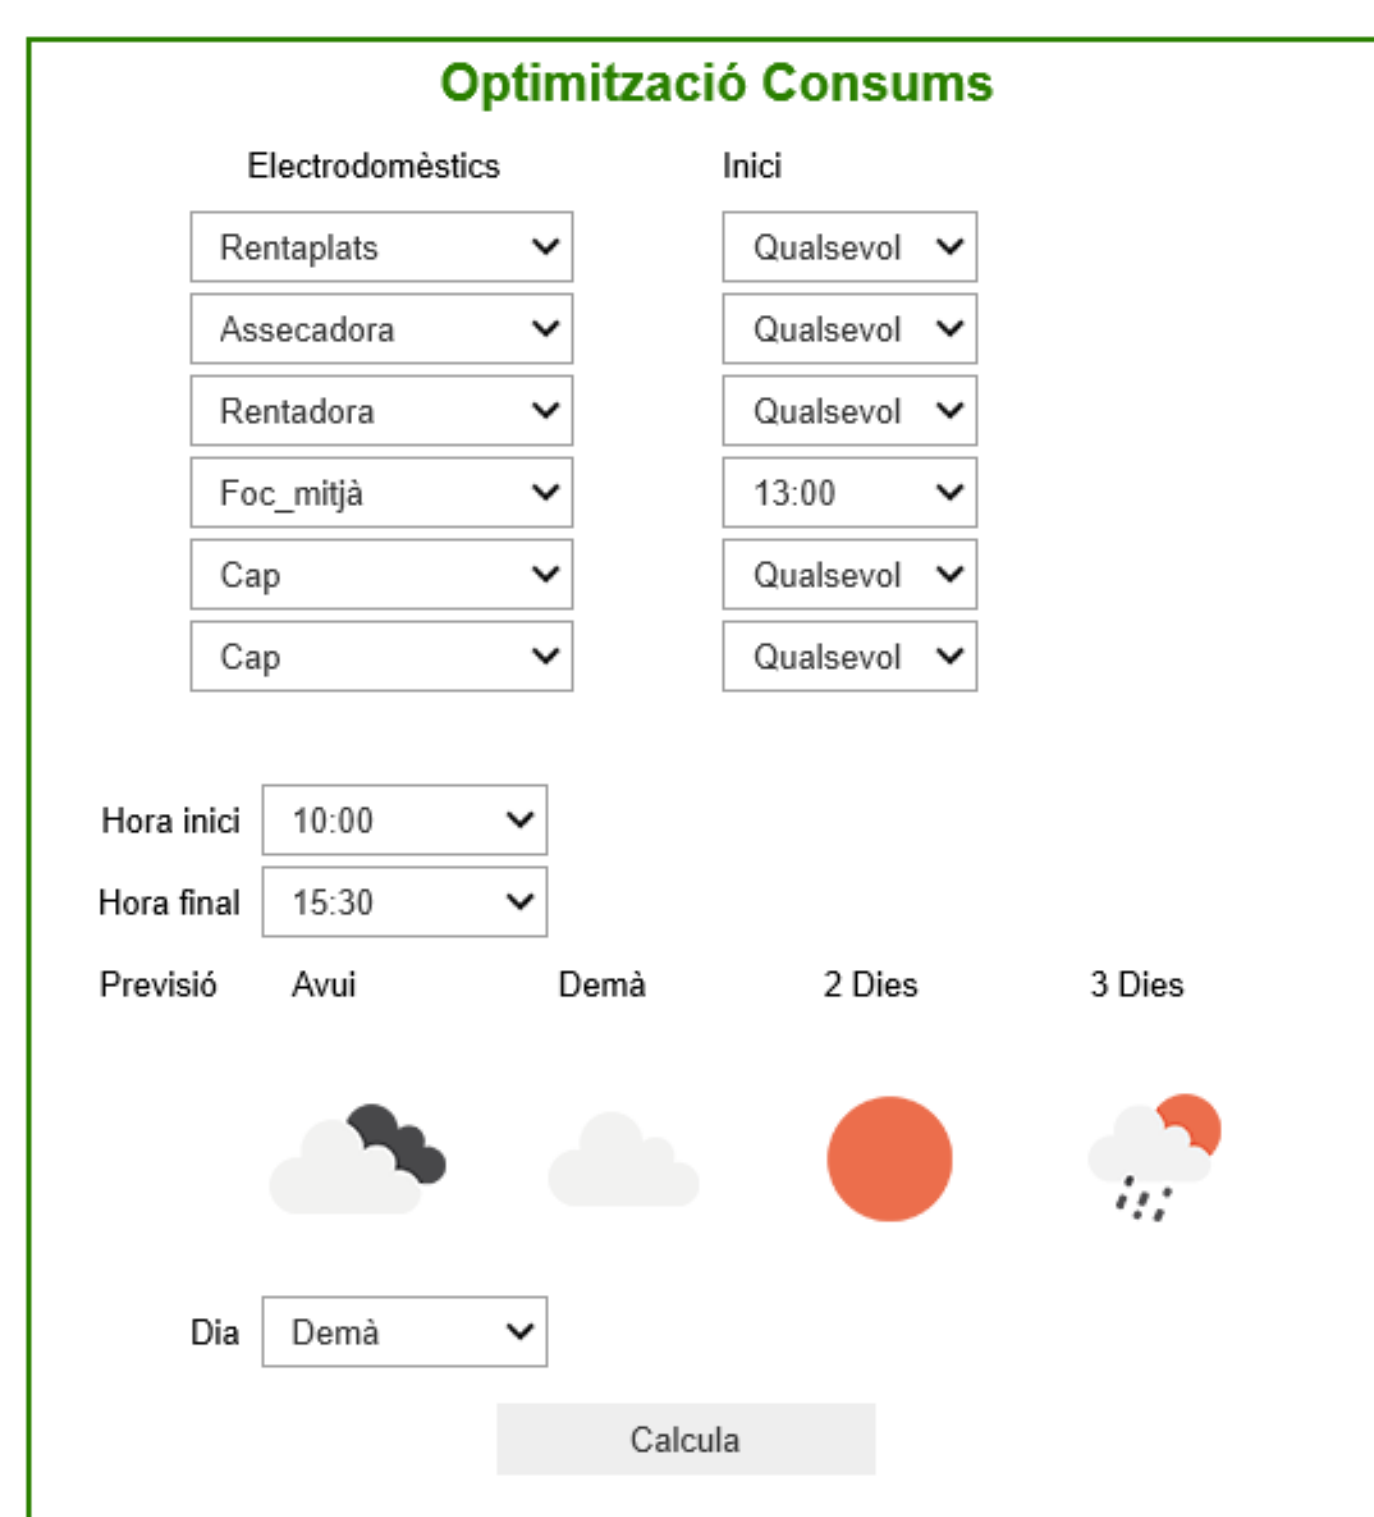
Optimització Consums

Electrodomèstics

Inici

| Electrodomèstics | Inici |
|---|---|
| Rentaplats | Qualsevol |
| Assecadora | Qualsevol |
| Rentadora | Qualsevol |
| Foc_mitjà | 13:00 |
| Cap | Qualsevol |
| Cap | Qualsevol |

Hora inici 10:00

Hora final 15:30

Previsió Avui Demà 2 Dies 3 Dies

Dia Demà

Calcula